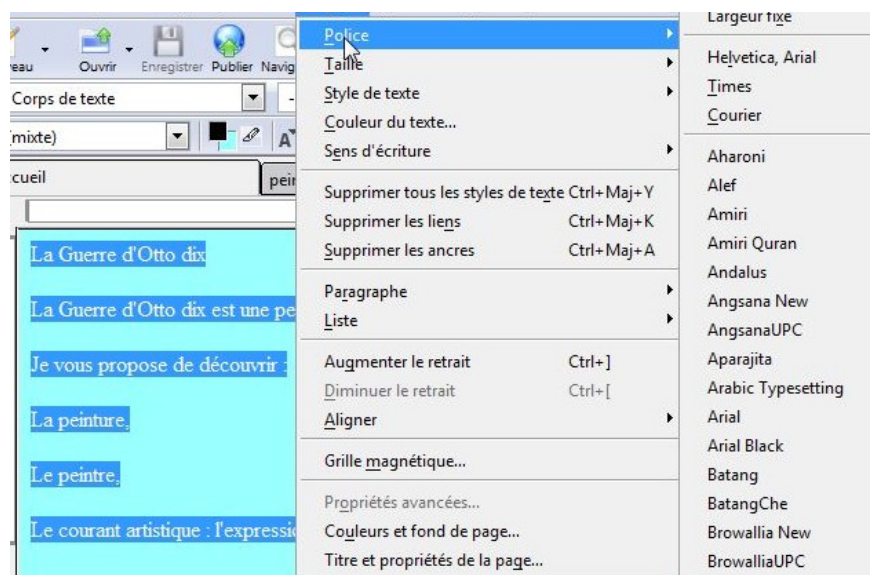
eau Ouvrir Enregistrer Publier Navig

Corps de texte

(mixte)

cueil

pein

La Guerre d'Otto dix

La Guerre d'Otto dix est une pe

Je vous propose de découvrir :

La peinture,

Le peintre,

Le courant artistique : l'expressio

Police
Taille
Style de texte
Couleur du texte...
Sens d'écriture

Supprimer tous les styles de texte Ctrl+Maj+Y
Supprimer les liens Ctrl+Maj+K
Supprimer les ancres Ctrl+Maj+A

Paragraphe
Liste

Augmenter le retrait Ctrl+]
Diminuer le retrait Ctrl+[
Aligner

Grille magnétique...

Propriétés avancées...
Couleurs et fond de page...
Titre et propriétés de la page...

Largeur fixe

Helvetica, Arial
Times
Courier

Aharoni
Alef
Amiri
Amiri Quran
Andalus
Angsana New
AngsanaUPC
Aparajita
Arabic Typesetting
Arial
Arial Black
Batang
BatangChe
Browallia New
BrowalliaUPC